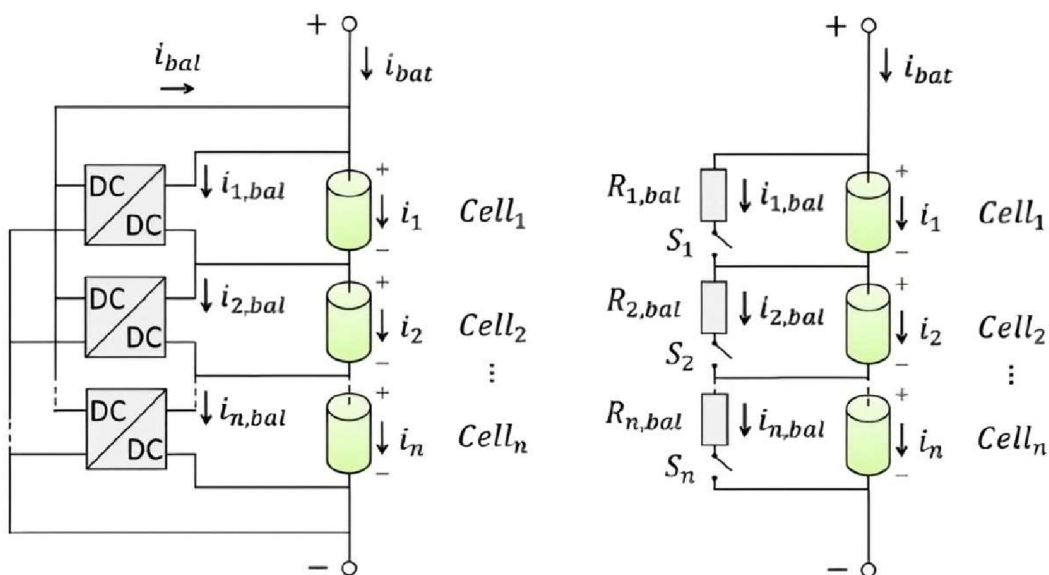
$i_{bal}$
+
$i_{bat}$
DC
DC
$i_{1,bal}$
+
$i_1$
$Cell_1$
−
DC
DC
$i_{2,bal}$
+
$i_2$
$Cell_2$
−
⋮
DC
DC
$i_{n,bal}$
+
$i_n$
$Cell_n$
−
−

+
$i_{bat}$
$R_{1,bal}$
$i_{1,bal}$
+
$i_1$
$Cell_1$
$S_1$
−
$R_{2,bal}$
$i_{2,bal}$
+
$i_2$
$Cell_2$
$S_2$
−
⋮
$R_{n,bal}$
$i_{n,bal}$
+
$i_n$
$Cell_n$
$S_n$
−
−